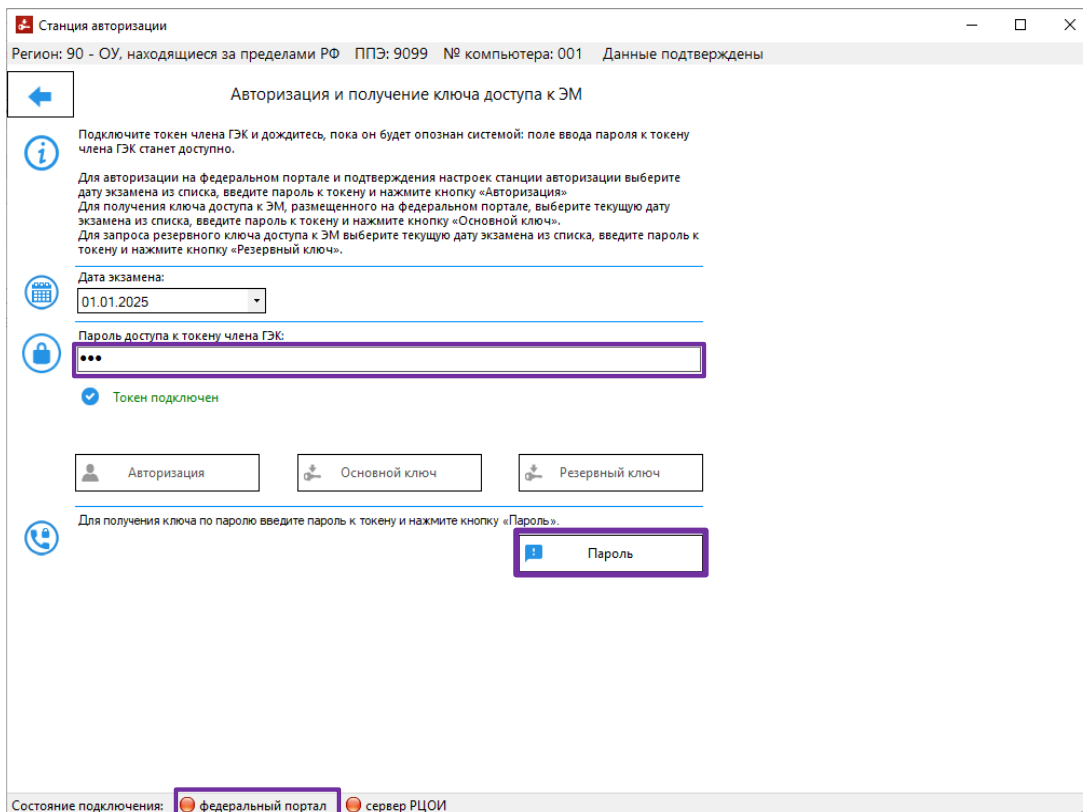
Станция авторизации

Регион: 90 - ОУ, находящиеся за пределами РФ ППЭ: 9099 № компьютера: 001 Данные подтверждены

Авторизация и получение ключа доступа к ЭМ

Подключите токен члена ГЭК и дождитесь, пока он будет опознан системой: поле ввода пароля к токену члена ГЭК станет доступно.

Для авторизации на федеральном портале и подтверждения настроек станции авторизации выберите дату экзамена из списка, введите пароль к токену и нажмите кнопку «Авторизация»
Для получения ключа доступа к ЭМ, размещенного на федеральном портале, выберите текущую дату экзамена из списка, введите пароль к токену и нажмите кнопку «Основной ключ».
Для запроса резервного ключа доступа к ЭМ выберите текущую дату экзамена из списка, введите пароль к токену и нажмите кнопку «Резервный ключ».

Дата экзамена:
01.01.2025

Пароль доступа к токену члена ГЭК:
•••

Токен подключен

Авторизация
Основной ключ
Резервный ключ

Для получения ключа по паролю введите пароль к токену и нажмите кнопку «Пароль».

Пароль

Состояние подключения: федеральный портал сервер РЦОИ